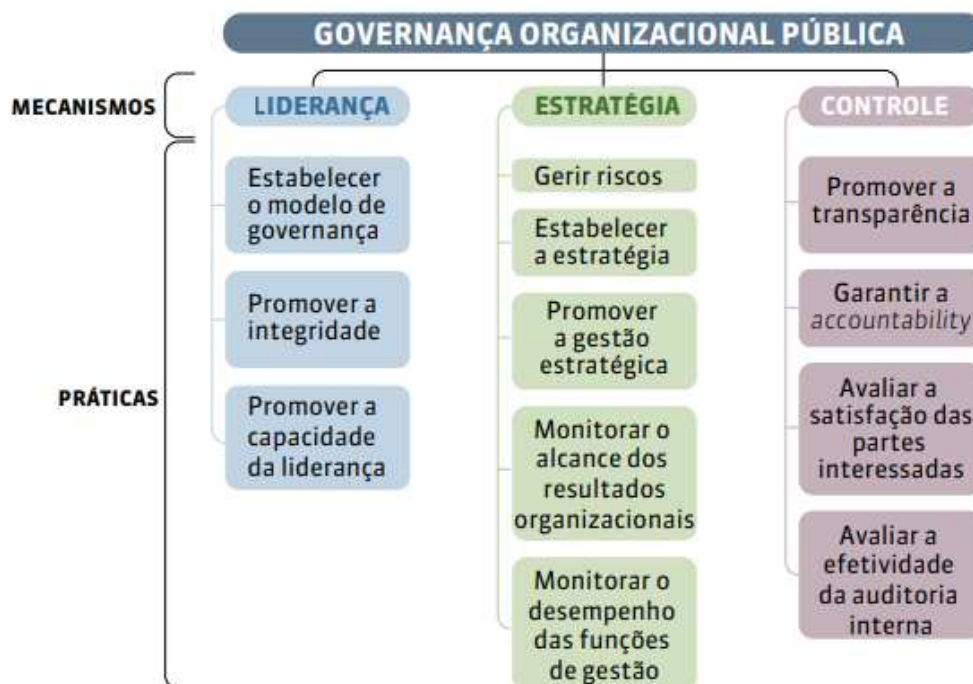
GOVERNANÇA ORGANIZACIONAL PÚBLICA

MECANISMOS

LIDERANÇA

ESTRATÉGIA

CONTROLE

PRÁTICAS

Estabelecer o modelo de governança

Promover a integridade

Promover a capacidade da liderança

Gerir riscos

Estabelecer a estratégia

Promover a gestão estratégica

Monitorar o alcance dos resultados organizacionais

Monitorar o desempenho das funções de gestão

Promover a transparência

Garantir a *accountability*

Avaliar a satisfação das partes interessadas

Avaliar a efetividade da auditoria interna